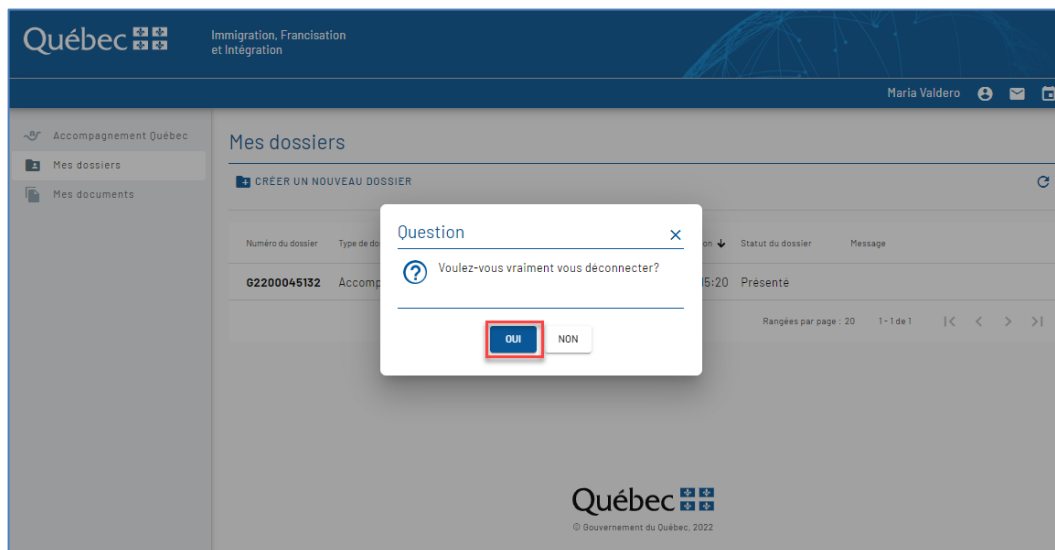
Québec

Immigration, Francisation et Intégration

Maria Valdero

Accompagnement Québec
Mes dossiers
Mes documents

Mes dossiers

CRÉER UN NOUVEAU DOSSIER

| Numéro du dossier | Type de do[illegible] | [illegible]on ↓ | Statut du dossier | Message |
|---|---|---|---|---|
| G2200045132 | Accomp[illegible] | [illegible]5:20 | Présenté | |

Rangées par page : 20   1 - 1 de 1

Question

Voulez-vous vraiment vous déconnecter?

OUI   NON

Québec

© Gouvernement du Québec, 2022